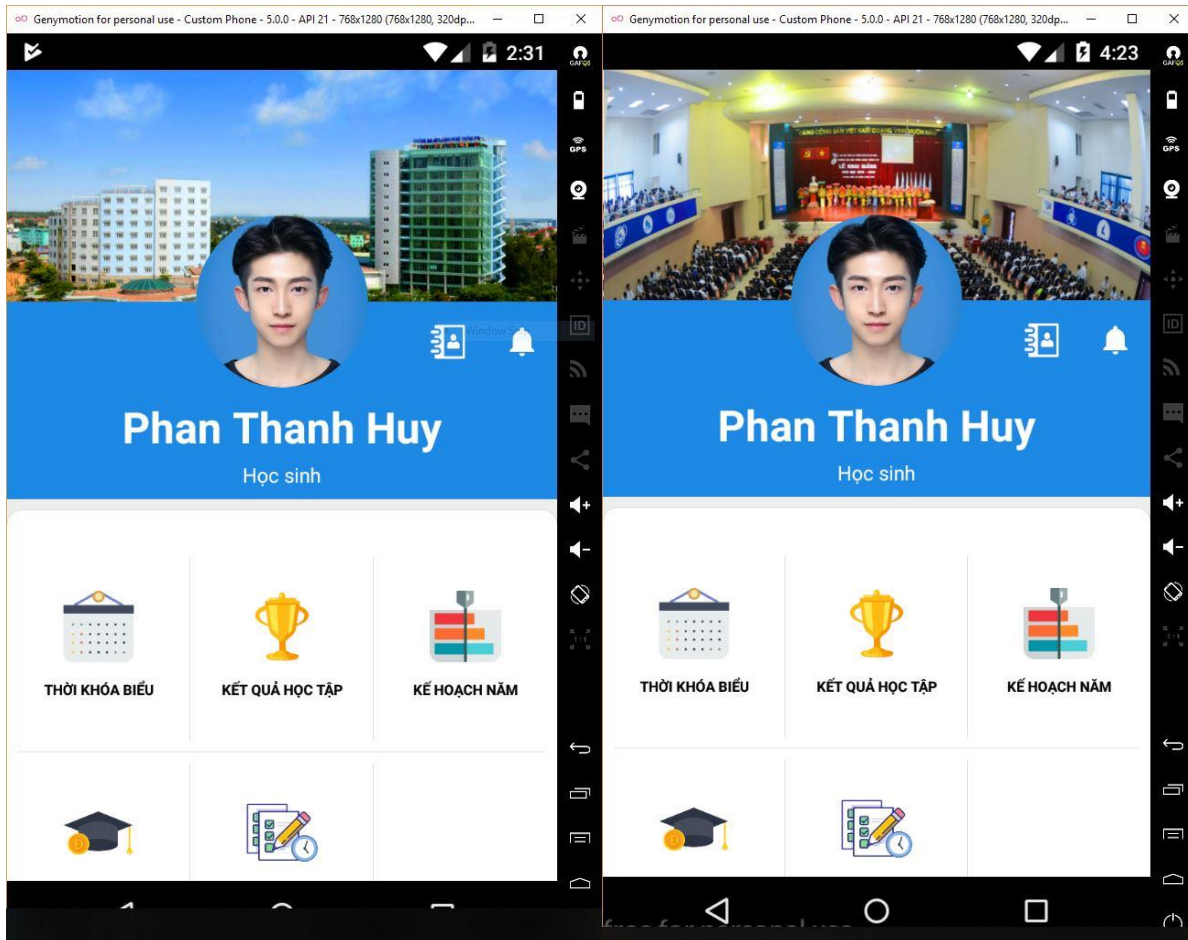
Genymotion for personal use - Custom Phone - 5.0.0 - API 21 - 768x1280 (768x1280, 320dp...

2:31

GAPPS

GPS

ID

Window

Phan Thanh Huy

Học sinh

THỜI KHÓA BIỂU

KẾT QUẢ HỌC TẬP

KẾ HOẠCH NĂM

Genymotion for personal use - Custom Phone - 5.0.0 - API 21 - 768x1280 (768x1280, 320dp...

4:23

GAPPS

GPS

ID

Phan Thanh Huy

Học sinh

THỜI KHÓA BIỂU

KẾT QUẢ HỌC TẬP

KẾ HOẠCH NĂM

free for personal use